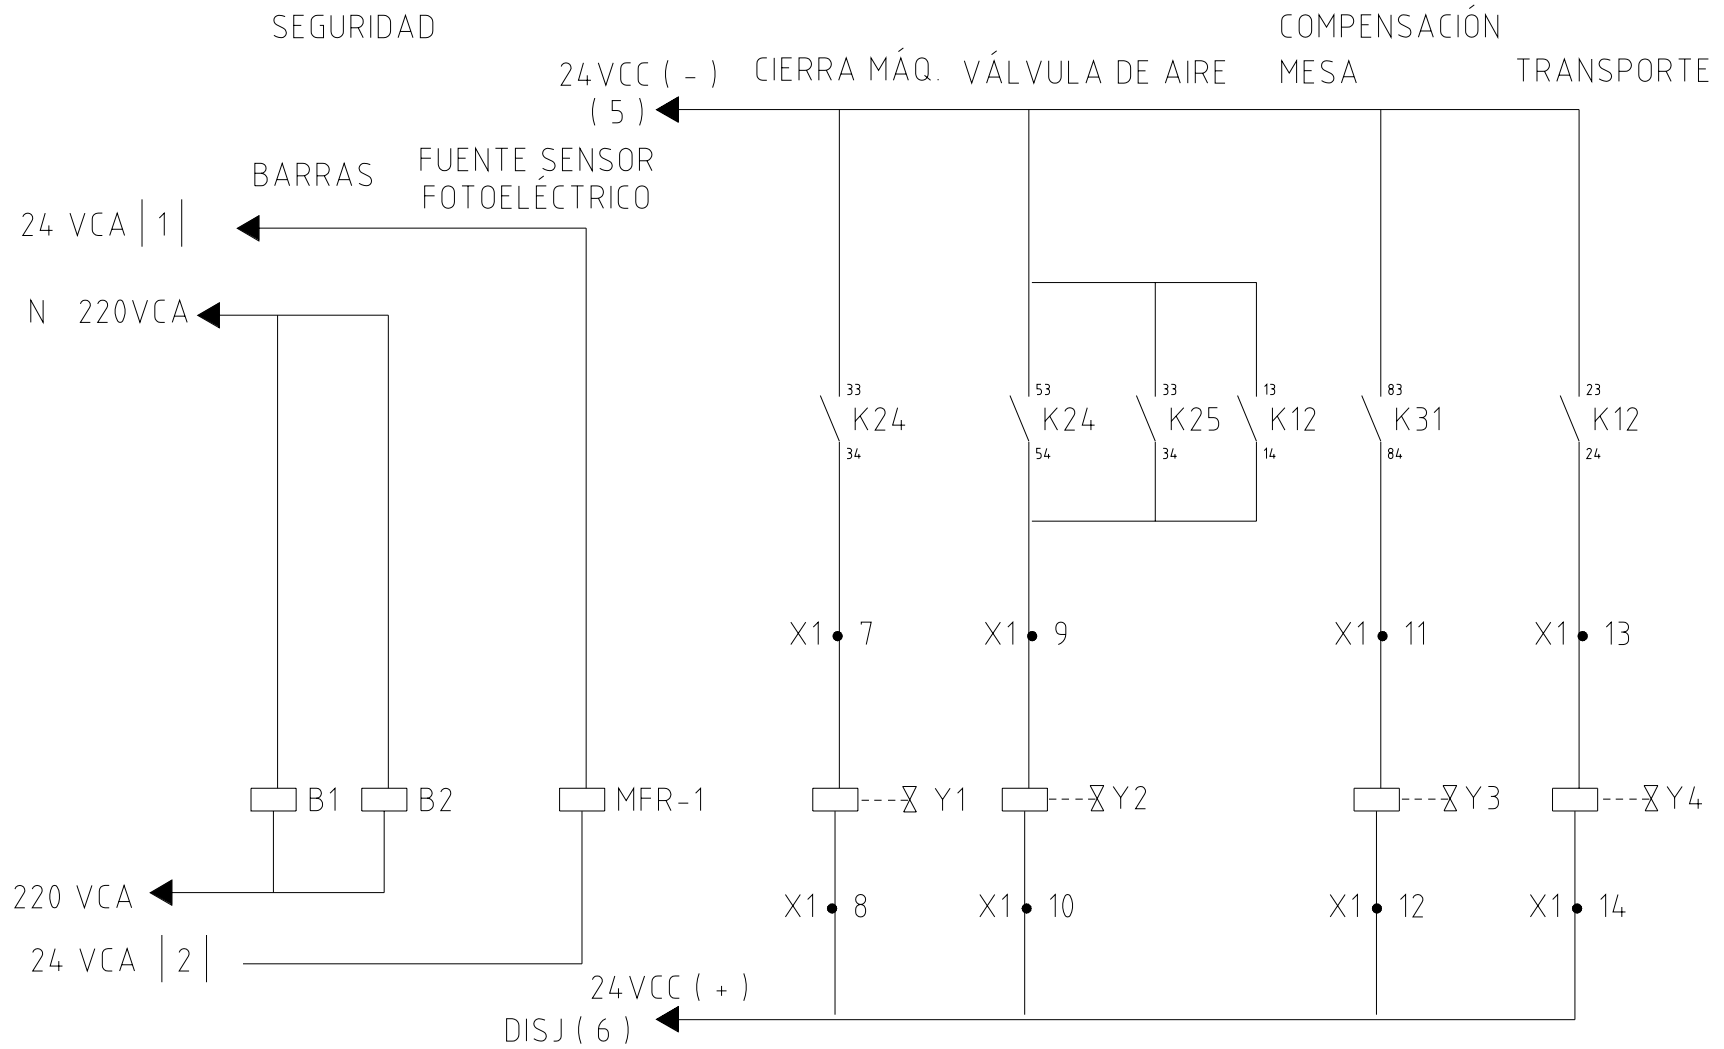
SEGURIDAD

COMPENSACIÓN

24VCC ( - )
( 5 )

CIERRA MÁQ.

VÁLVULA DE AIRE

MESA

TRANSPORTE

BARRAS

FUENTE SENSOR FOTOELÉCTRICO

24 VCA |1|

N 220VCA

33
K24
34

53
K24
54

33
K25
34

13
K12
14

83
K31
84

23
K12
24

X1 7

X1 9

X1 11

X1 13

B1

B2

MFR-1

Y1

Y2

Y3

Y4

X1 8

X1 10

X1 12

X1 14

220 VCA

24 VCA |2|

24VCC ( + )
DISJ ( 6 )